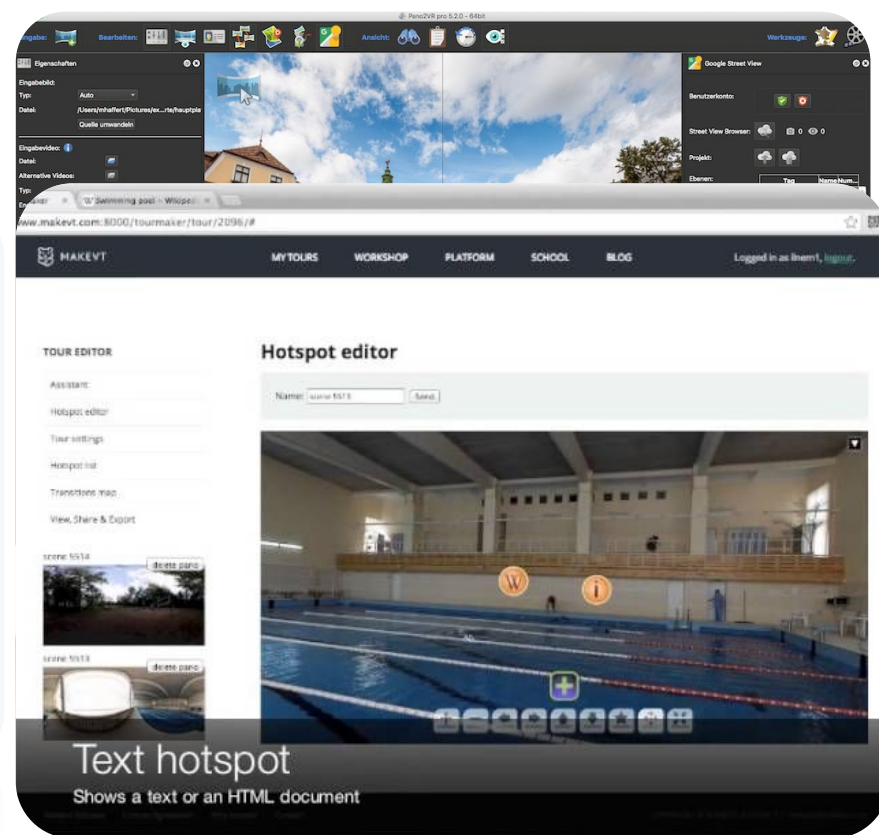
Pano2VR pro 5.2.0 - 64bit

ngabe: Bearbeiten: Ansicht: Werkzeuge:

Eigenschaften

Eingabebild:
Typ: Auto
Datei: /Users/mhaffert/Pictures/ex...rte/hauptpla
Quelle umwandeln

Eingabevideo:
Datei:
Alternative Videos:
Typ:

Google Street View

Benutzerkonto:
Street View Browser: 0 0
Projekt:
Ebenen: Tag Name Num...

"B" Swimming pool - Wikipe

www.makevt.com:8000/tourmaker/tour/2096/#

MAKEVT

MY TOURS WORKSHOP PLATFORM SCHOOL BLOG

Logged in as lnem1, logout.

TOUR EDITOR

Assistant
Hotspot editor
Tour settings
Hotspot list
Transitions map
View, Share & Export

scene 5514
delete pano

scene 5513
delete pano

Hotspot editor

Name: scene 5513 Send

Text hotspot
Shows a text or an HTML document